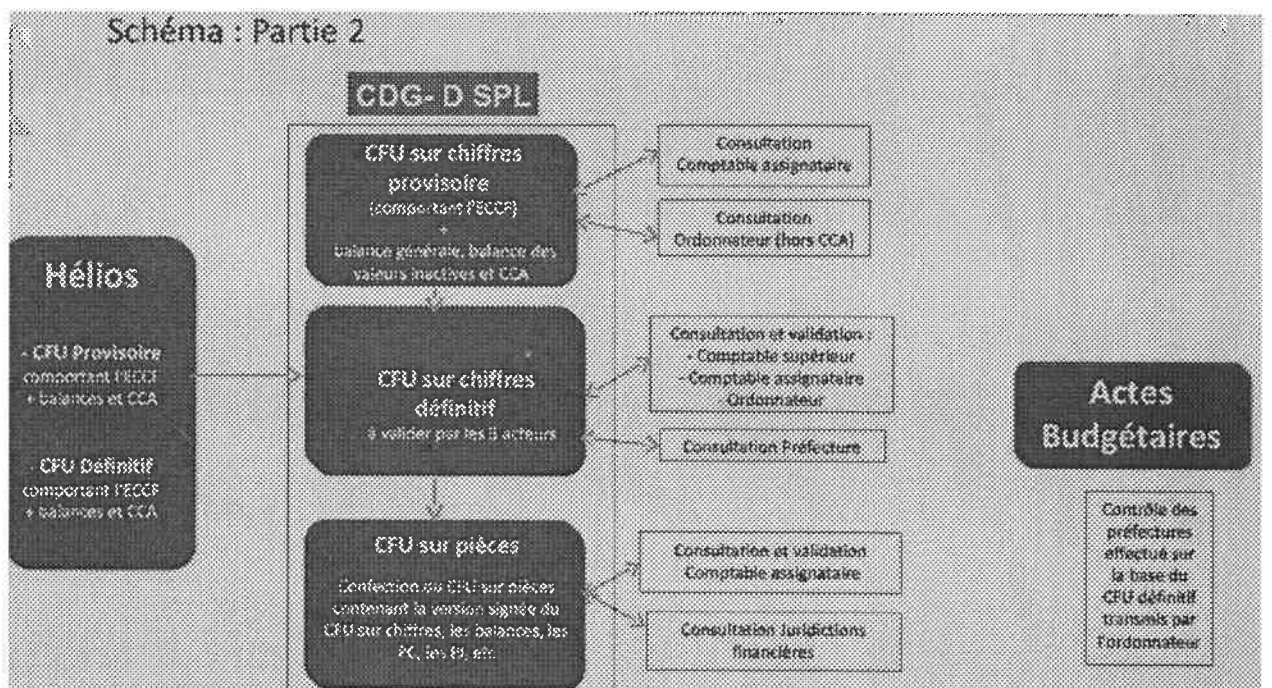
Schéma : Partie 2

CDG- D SPL

Hélios

- CFU Provisoire comportant l'ECCF + balances et CCA

- CFU Définitif comportant l'ECCF + balances et CCA

CFU sur chiffres provisoire (comportant l'ECCF) + balance générale, balance des valeurs inactives et CCA

Consultation Comptable assignataire

Consultation Ordonnateur (hors CCA)

CFU sur chiffres définitif à valider par les 3 acteurs

Consultation et validation :
- Comptable supérieur
- Comptable assignataire
- Ordonnateur

Consultation Préfecture

CFU sur pièces

Confection du CFU sur pièces contenant la version signée du CFU sur chiffres, les balances, les PC, les PJ, etc.

Consultation et validation Comptable assignataire

Consultation Juridictions financières

Actes Budgétaires

Contrôle des préfectures effectué sur la base du CFU définitif transmis par l'ordonnateur